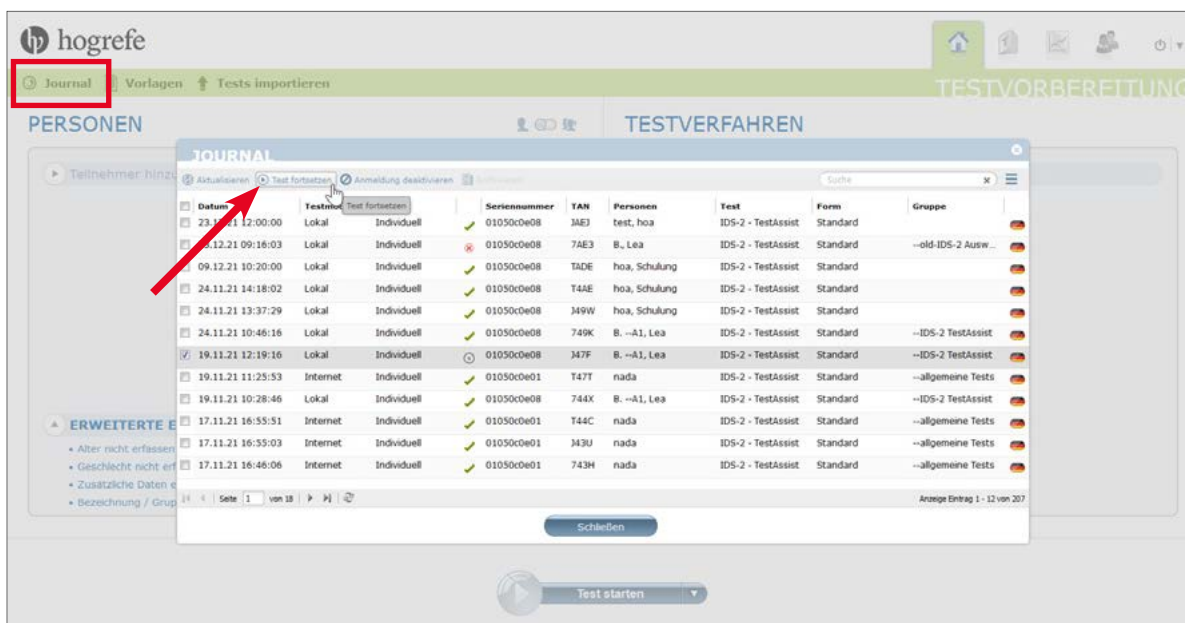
hogrefe

Journal Vorlagen Tests importieren

TESTVORBEREITUNG

PERSONEN

TESTVERFAHREN

JOURNAL

Teilnehmer hinzu

Aktualisieren Test fortsetzen Anmeldung deaktivieren

Test fortsetzen

Suche

| | Datum | Testmo | | | Seriennummer | TAN | Personen | Test | Form | Gruppe |
|---|---|---|---|---|---|---|---|---|---|---|
| | 23.1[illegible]21 12:00:00 | Lokal | Individuell | | 01050c0e08 | JAEJ | test, hoa | IDS-2 - TestAssist | Standard | |
| | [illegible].12.21 09:16:03 | Lokal | Individuell | | 01050c0e08 | 7AE3 | B., Lea | IDS-2 - TestAssist | Standard | --old-IDS-2 Ausw... |
| | 09.12.21 10:20:00 | Lokal | Individuell | | 01050c0e08 | TADE | hoa, Schulung | IDS-2 - TestAssist | Standard | |
| | 24.11.21 14:18:02 | Lokal | Individuell | | 01050c0e08 | T4AE | hoa, Schulung | IDS-2 - TestAssist | Standard | |
| | 24.11.21 13:37:29 | Lokal | Individuell | | 01050c0e08 | J49W | hoa, Schulung | IDS-2 - TestAssist | Standard | |
| | 24.11.21 10:46:16 | Lokal | Individuell | | 01050c0e08 | 749K | B. --A1, Lea | IDS-2 - TestAssist | Standard | --IDS-2 TestAssist |
| | 19.11.21 12:19:16 | Lokal | Individuell | | 01050c0e08 | J47F | B. --A1, Lea | IDS-2 - TestAssist | Standard | --IDS-2 TestAssist |
| | 19.11.21 11:25:53 | Internet | Individuell | | 01050c0e01 | T47T | nada | IDS-2 - TestAssist | Standard | --allgemeine Tests |
| | 19.11.21 10:28:46 | Lokal | Individuell | | 01050c0e08 | 744X | B. --A1, Lea | IDS-2 - TestAssist | Standard | --IDS-2 TestAssist |
| | 17.11.21 16:55:51 | Internet | Individuell | | 01050c0e01 | T44C | nada | IDS-2 - TestAssist | Standard | --allgemeine Tests |
| | 17.11.21 16:55:03 | Internet | Individuell | | 01050c0e01 | J43U | nada | IDS-2 - TestAssist | Standard | --allgemeine Tests |
| | 17.11.21 16:46:06 | Internet | Individuell | | 01050c0e01 | 743H | nada | IDS-2 - TestAssist | Standard | --allgemeine Tests |

Seite 1 von 18

Anzeige Eintrag 1 - 12 von 207

ERWEITERTE E
• Alter nicht erfassen
• Geschlecht nicht erf
• Zusätzliche Daten e
• Bezeichnung / Grup

Schließen

Test starten